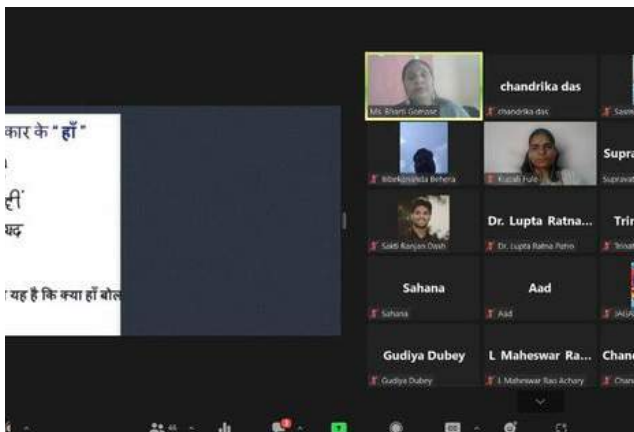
कार के "हाँ"
ी
टी
घद
यह है कि क्या हाँ बोल

Ms. Bharti Gomase
chandrika das
chandrika das
Sasm
Bibekananda Behera
Kusab Fute
Supra
Supravat
Sakti Ranjan Dash
Dr. Lupta Ratna...
Dr. Lupta Ratna Patro
Trin
Trinat
Sahana
Sahana
Aad
Aad
JAGA
Gudiya Dubey
Gudiya Dubey
L Maheswar Ra...
L Maheswar Rao Achary
Chan
Chan